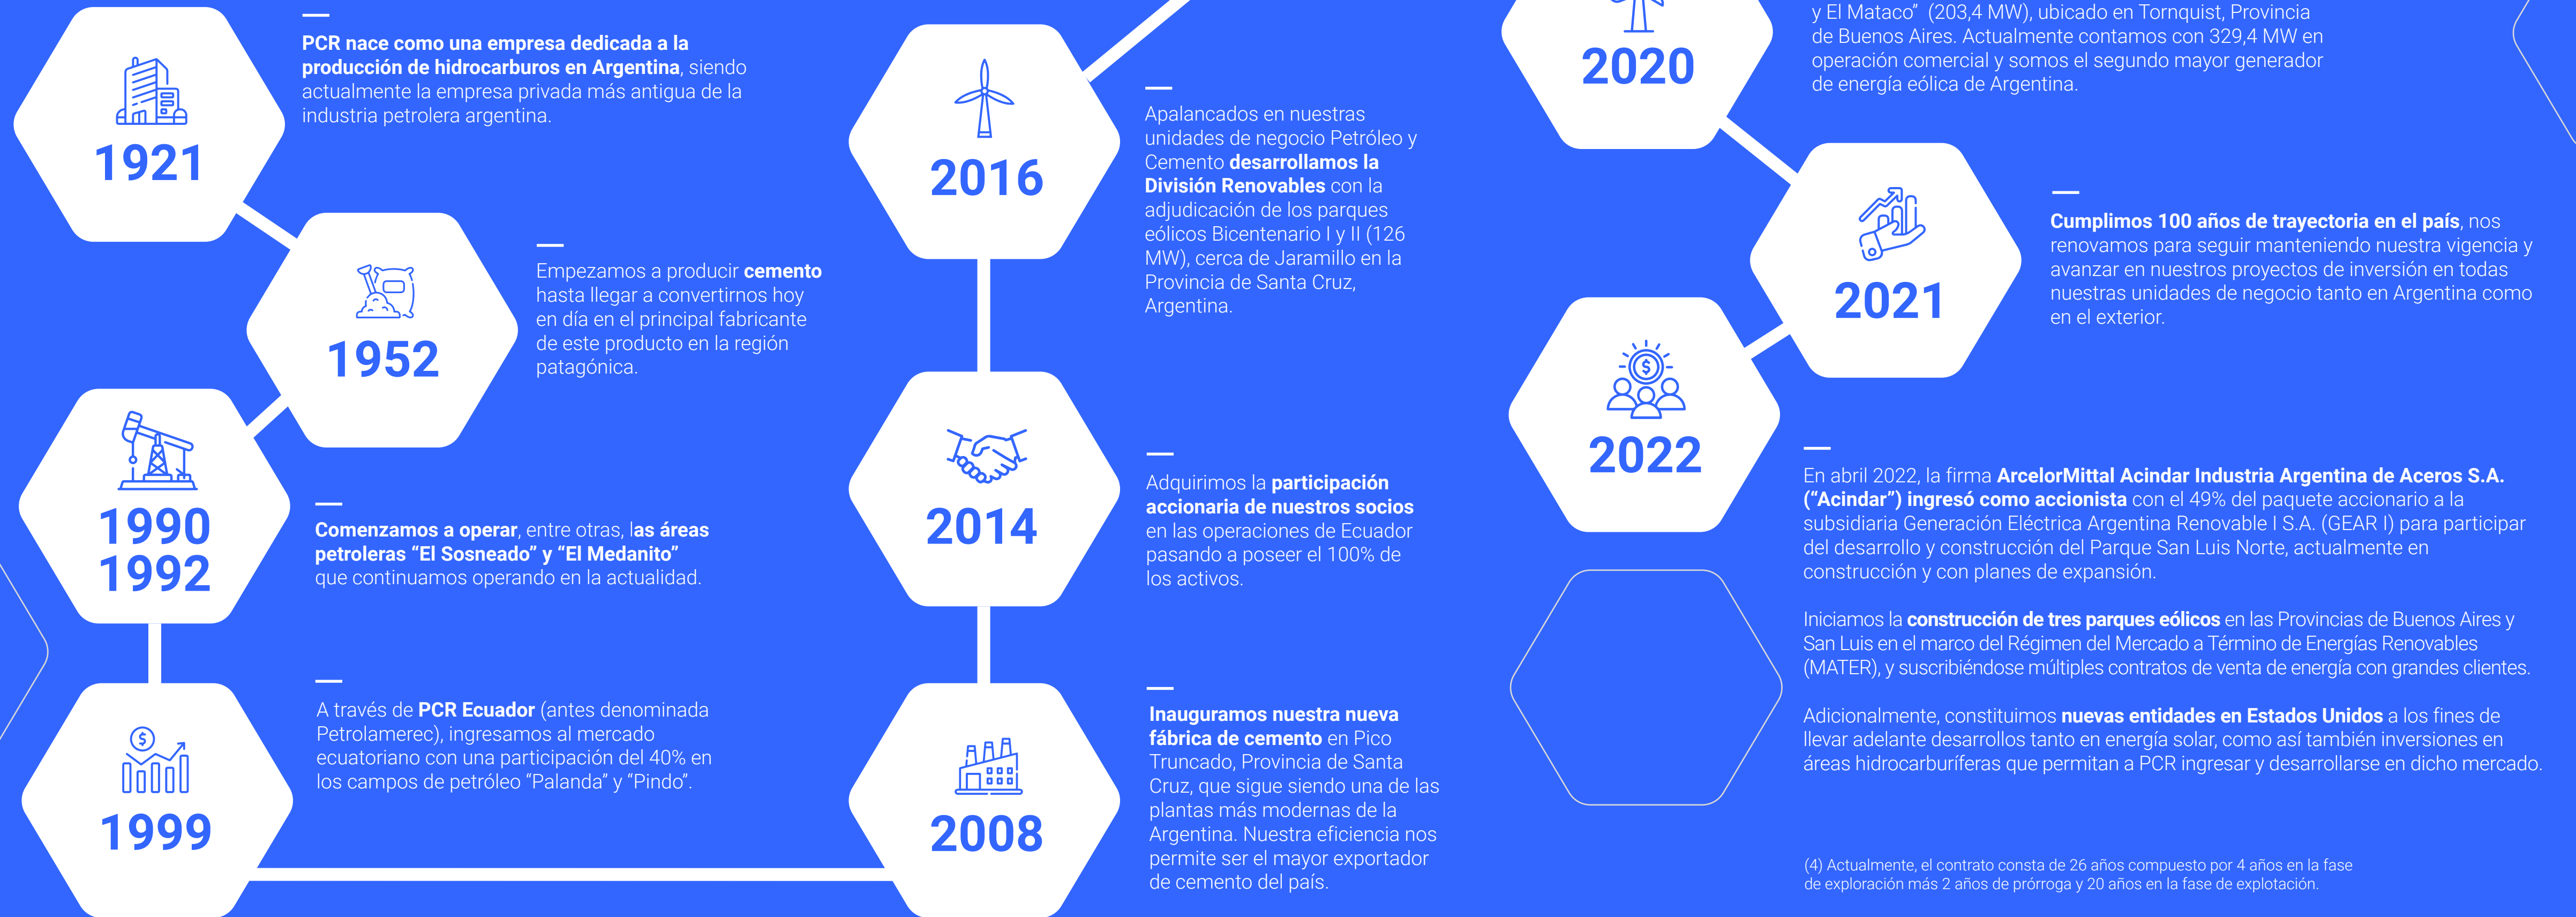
1921

PCR nace como una empresa dedicada a la producción de hidrocarburos en Argentina, siendo actualmente la empresa privada más antigua de la industria petrolera argentina.

1952

Empezamos a producir cemento hasta llegar a convertirnos hoy en día en el principal fabricante de este producto en la región patagónica.

1990
1992

Comenzamos a operar, entre otras, las áreas petroleras “El Sosneado” y “El Medanito” que continuamos operando en la actualidad.

1999

A través de PCR Ecuador (antes denominada Petrolamerec), ingresamos al mercado ecuatoriano con una participación del 40% en los campos de petróleo “Palanda” y “Pindo”.

2016

Apalancados en nuestras unidades de negocio Petróleo y Cemento desarrollamos la División Renovables con la adjudicación de los parques eólicos Bicentenario I y II (126 MW), cerca de Jaramillo en la Provincia de Santa Cruz, Argentina.

2014

Adquirimos la participación accionaria de nuestros socios en las operaciones de Ecuador pasando a poseer el 100% de los activos.

2008

Inauguramos nuestra nueva fábrica de cemento en Pico Truncado, Provincia de Santa Cruz, que sigue siendo una de las plantas más modernas de la Argentina. Nuestra eficiencia nos permite ser el mayor exportador de cemento del país.

2020

y El Mataco” (203,4 MW), ubicado en Tornquist, Provincia de Buenos Aires. Actualmente contamos con 329,4 MW en operación comercial y somos el segundo mayor generador de energía eólica de Argentina.

2021

Cumplimos 100 años de trayectoria en el país, nos renovamos para seguir manteniendo nuestra vigencia y avanzar en nuestros proyectos de inversión en todas nuestras unidades de negocio tanto en Argentina como en el exterior.

2022

En abril 2022, la firma ArcelorMittal Acindar Industria Argentina de Aceros S.A. (“Acindar”) ingresó como accionista con el 49% del paquete accionario a la subsidiaria Generación Eléctrica Argentina Renovable I S.A. (GEAR I) para participar del desarrollo y construcción del Parque San Luis Norte, actualmente en construcción y con planes de expansión.

Iniciamos la construcción de tres parques eólicos en las Provincias de Buenos Aires y San Luis en el marco del Régimen del Mercado a Término de Energías Renovables (MATER), y suscribiéndose múltiples contratos de venta de energía con grandes clientes.

Adicionalmente, constituimos nuevas entidades en Estados Unidos a los fines de llevar adelante desarrollos tanto en energía solar, como así también inversiones en áreas hidrocarburíferas que permitan a PCR ingresar y desarrollarse en dicho mercado.

(4) Actualmente, el contrato consta de 26 años compuesto por 4 años en la fase de exploración más 2 años de prórroga y 20 años en la fase de explotación.